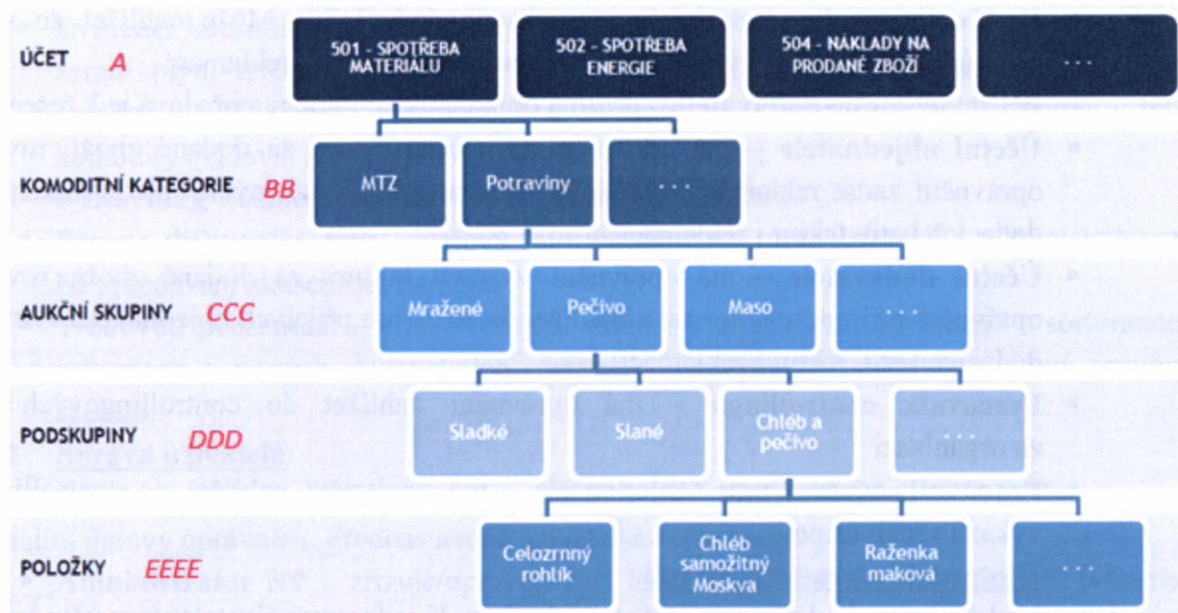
ÚČET A

501 - SPOTŘEBA MATERIALU

502 - SPOTŘEBA ENERGIE

504 - NAKLADY NA PRODANÉ ZBOŽÍ

. . .

KOMODITNÍ KATEGORIE BB

MTZ

Potraviny

. . .

AUKČNÍ SKUPINY CCC

Mražené

Pečivo

Maso

. . .

PODSKUPINY DDD

Sladké

Slané

Chléb a pečivo

. . .

POLOŽKY EEEE

Celozrnný rohlík

Chléb samožitný Moskva

Raženka maková

. . .